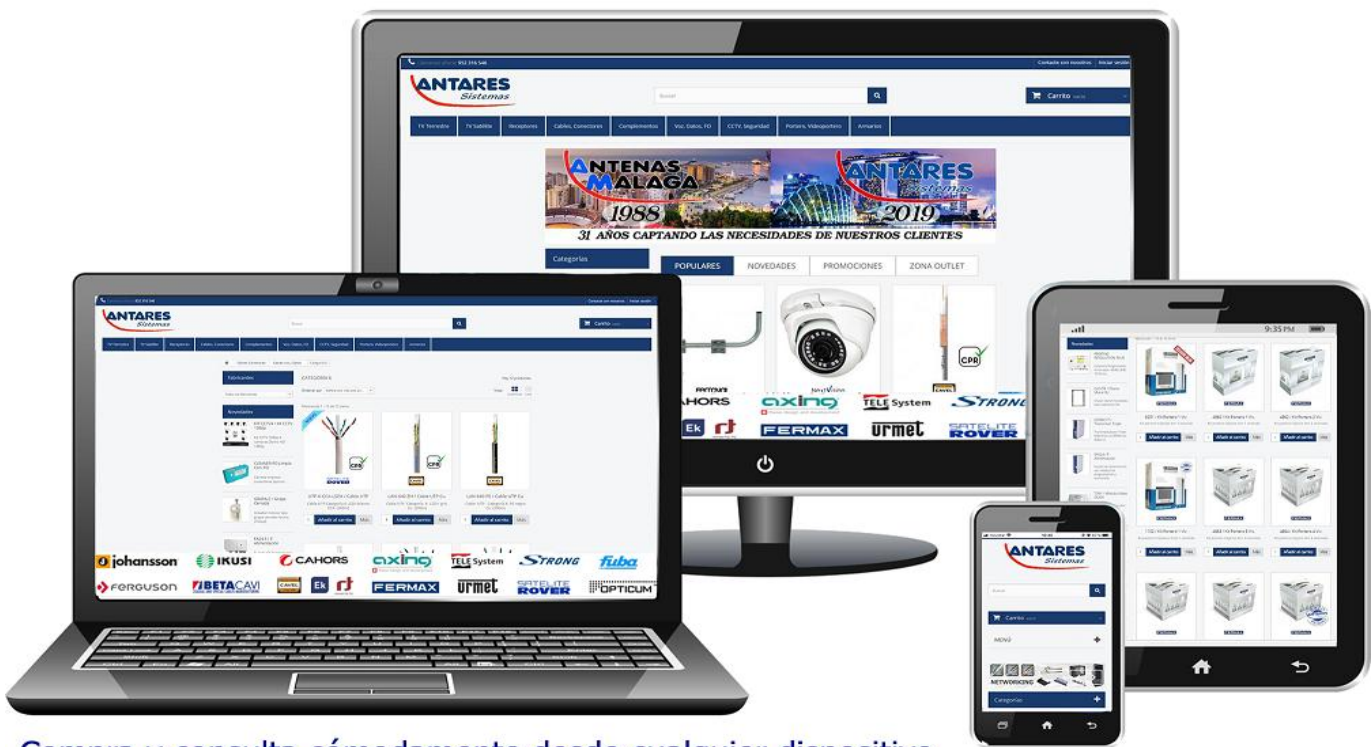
952 316 546
Contacte con nosotros | Iniciar sesión
ANTARES Sistemas
Buscar
Carrito
TV Terrestre | TV Satélite | Receptores | Cables, Conectores | Complementos | Voz, Datos, FO | CCTV, Seguridad | Portero, Videoportero | Armarios
ANTENAS MALAGA 1988
ANTARES Sistemas 2019
31 AÑOS CAPTANDO LAS NECESIDADES DE NUESTROS CLIENTES
Categorías
POPULARES | NOVEDADES | PROMOCIONES | ZONA OUTLET
CPR
CAHORS | axing | TELE System | STRONG
Ek | rt | FERMAX | urmet | SATELLITE ROVER

ANTARES Sistemas
Carrito
Fabricantes
Novedades
CATEGORÍA 6
Añadir al carrito
johansson | IKUSI | CAHORS | axing | TELE System | STRONG | fuba
FERGUSON | BETACAVI | CAVEL | Ek | rt | FERMAX | urmet | SATELLITE ROVER | OPTICUM

9:35 PM
Añadir al carrito

ANTARES Sistemas
Carrito
MENÚ
NETWORKING
Categorías

Compra y consulta cómodamente desde cualquier dispositivo